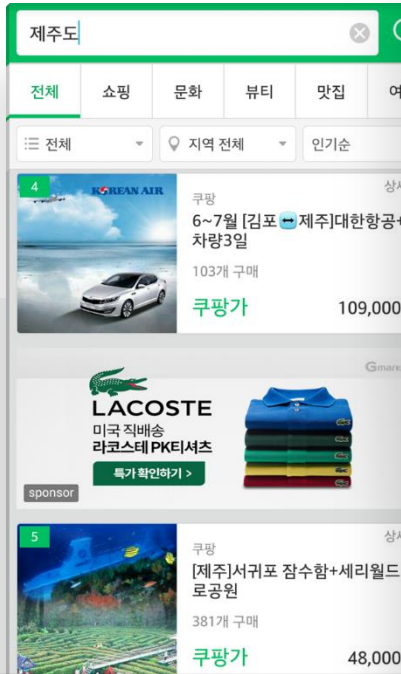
제주도

전체 쇼핑 문화 뷰티 맛집 여

전체 지역 전체 인기순

4
KOREAN AIR
쿠팡
상서
6~7월 [김포↔제주]대한항공+차량3일
103개 구매
쿠팡가 109,000

Gmarke
LACOSTE
미국 직배송
라코스테 PK티셔츠
특가 확인하기 >
sponsor

5
쿠팡
상서
[제주]서귀포 잠수함+세리월드로공원
381개 구매
쿠팡가 48,000